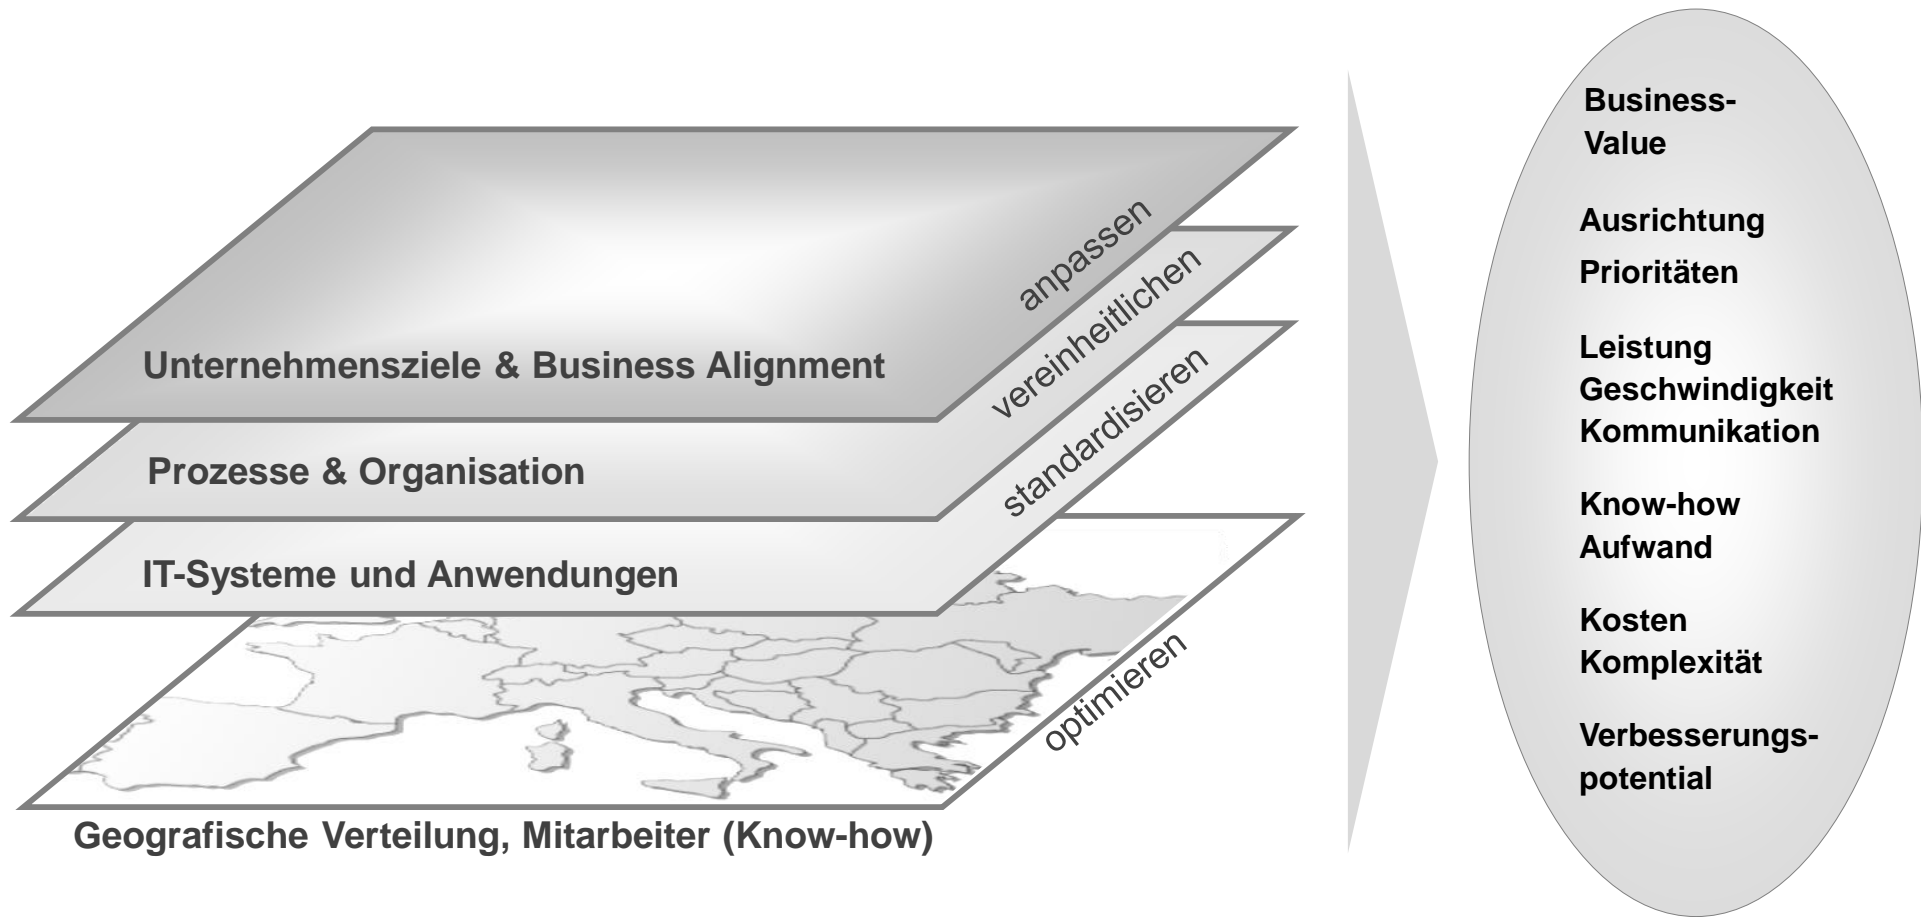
Unternehmensziele & Business Alignment

anpassen

vereinheitlichen

Prozesse & Organisation

standardisieren

IT-Systeme und Anwendungen

optimieren

Geografische Verteilung, Mitarbeiter (Know-how)

Business-Value

Ausrichtung
Prioritäten

Leistung
Geschwindigkeit
Kommunikation

Know-how
Aufwand

Kosten
Komplexität

Verbesserungspotential